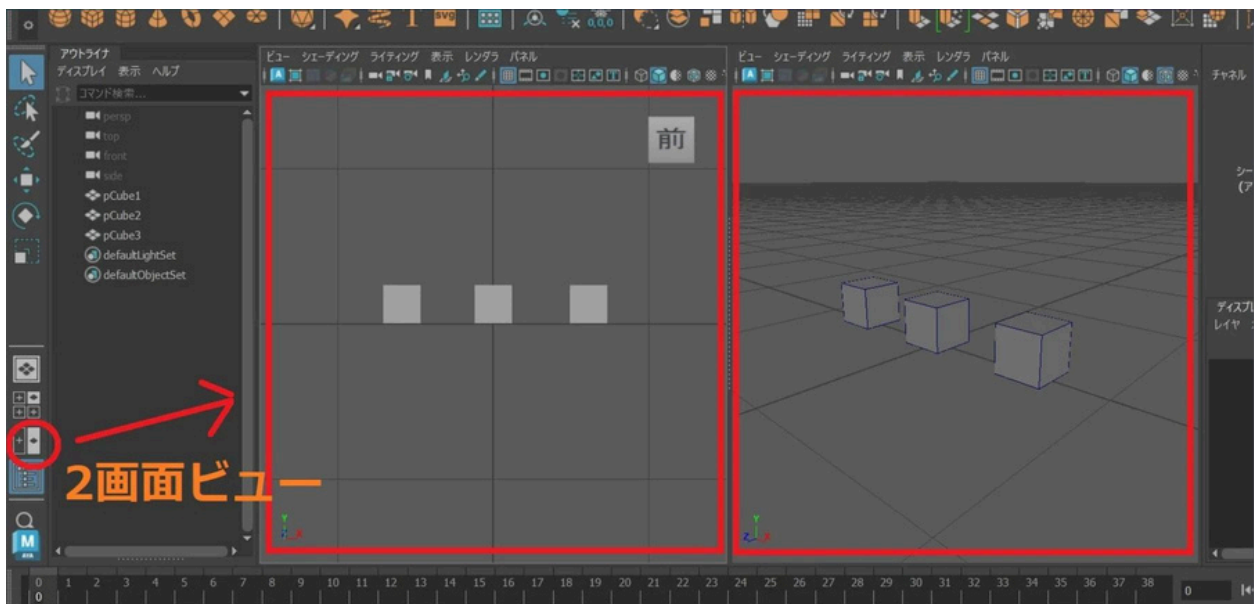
アウトライナ
ディスプレイ 表示 ヘルプ
コマンド検索...
persp
top
front
side
pCube1
pCube2
pCube3
defaultLightSet
defaultObjectSet

ビュー シェーディング ライティング 表示 レンダラ パネル
前

ビュー シェーディング ライティング 表示 レンダラ パネル

チャネル
シー
(ア
ディスプ
レイヤ

2画面ビュー

0 1 2 3 4 5 6 7 8 9 10 11 12 13 14 15 16 17 18 19 20 21 22 23 24 25 26 27 28 29 30 31 32 33 34 35 36 37 38
0
0